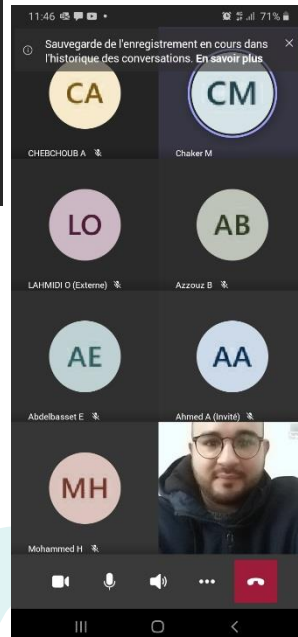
11:46 71%

Sauvegarde de l'enregistrement en cours dans l'historique des conversations. En savoir plus ×

CA
CHEBCHOUB A

CM
Chaker M

LO
LAHMIDI O (Externe)

AB
Azzouz B

AE
Abdelbasset E

AA
Ahmed A (Invité)

MH
Mohammed H